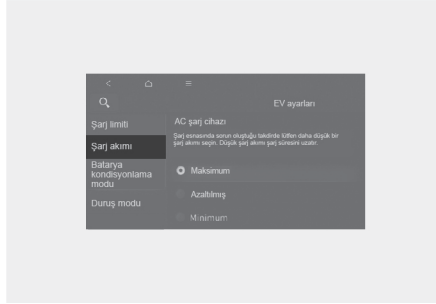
EV ayarları

Şarj limiti

Şarj akımı

Batarya kondisyonlama modu

Duruş modu

AC şarj cihazı

Şarj esnasında sorun oluştuğu takdirde lütfen daha düşük bir şarj akımı seçin. Düşük şarj akımı şarj süresini uzatır.

Maksimum

Azaltılmış

Minimum